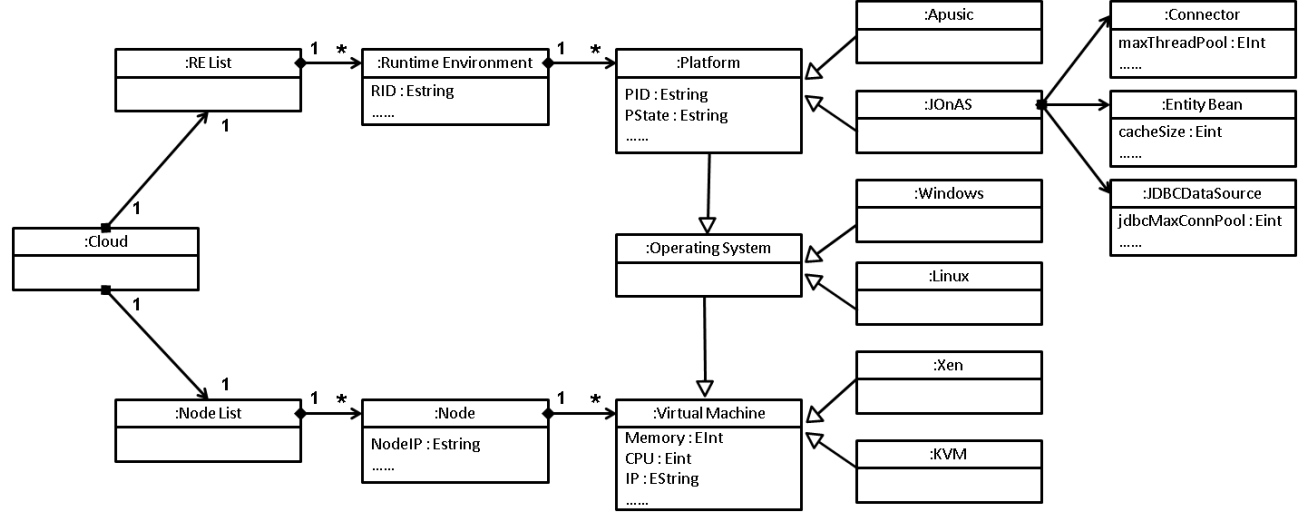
:RE List

1

*

:Runtime Environment

RID : Estring

......

1

*

:Platform

PID : Estring

PState : Estring

......

:Apusic

:JOnAS

:Connector

maxThreadPool : EInt

......

:Entity Bean

cacheSize : Eint

......

:JDBCDataSource

jdbcMaxConnPool : Eint

......

1

1

:Cloud

1

:Windows

:Operating System

:Linux

1

:Node List

1

*

:Node

NodeIP : Estring

......

1

*

:Virtual Machine

Memory : EInt

CPU : Eint

IP : EString

......

:Xen

:KVM